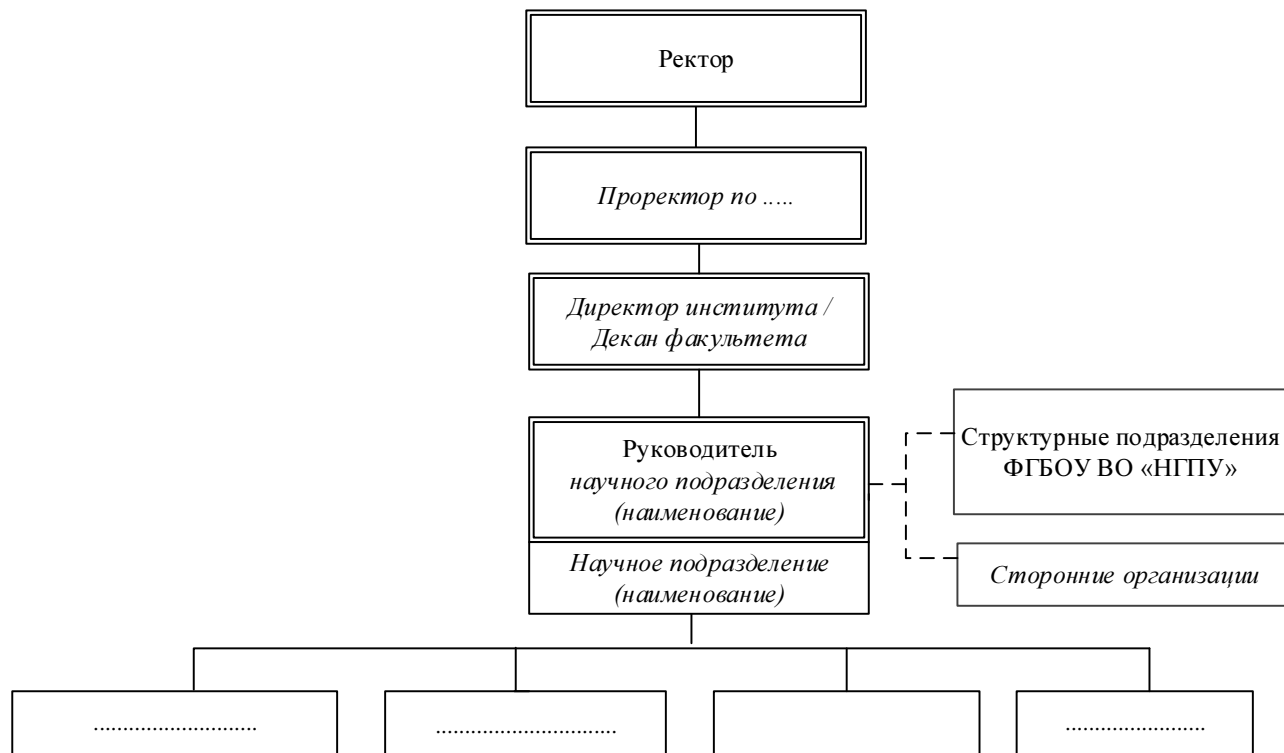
Ректор

Проректор по ….

Директор института / Декан факультета

Руководитель научного подразделения (наименование)

Научное подразделение (наименование)

Структурные подразделения ФГБОУ ВО «НГПУ»

Сторонние организации

…………………….

…………………….

…………………